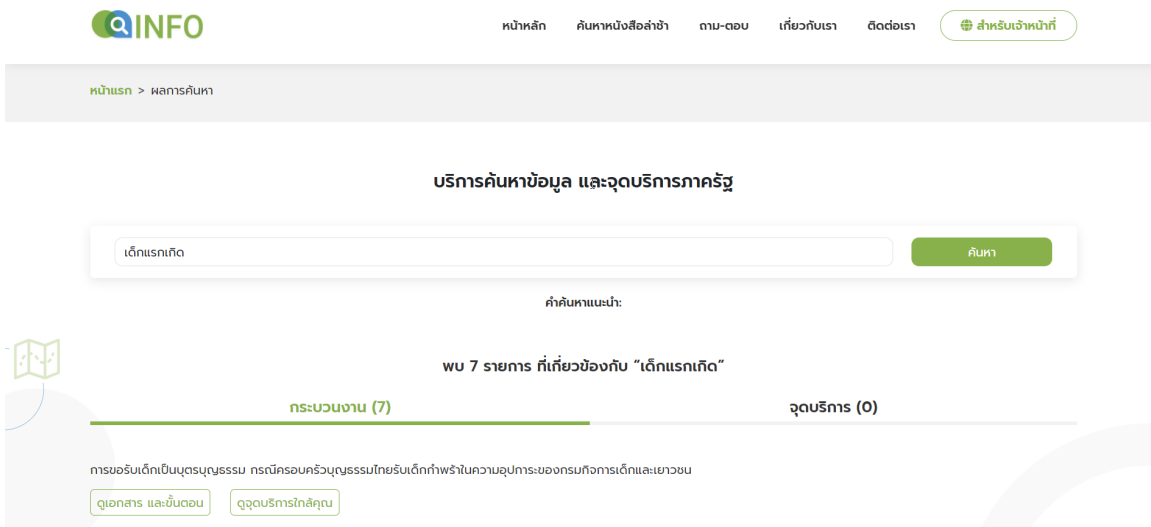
INFO

หน้าหลัก ค้นหาหนังสือล่าช้า ถาม-ตอบ เกี่ยวกับเรา ติดต่อเรา สำหรับเจ้าหน้าที่

หน้าแรก > ผลการค้นหา

บริการค้นหาข้อมูล และจุดบริการภาครัฐ

เด็กแรกเกิด

ค้นหา

คำค้นหาแนะนำ:

พบ 7 รายการ ที่เกี่ยวข้องกับ "เด็กแรกเกิด"

กระบวนงาน (7)

จุดบริการ (0)

การขอรับเด็กเป็นบุตรบุญธรรม กรณีครอบครัวบุญธรรมไทยรับเด็กกำพร้าในความอุปการะของกรมกิจการเด็กและเยาวชน

ดูเอกสาร และขั้นตอน

ดูจุดบริการใกล้คุณ